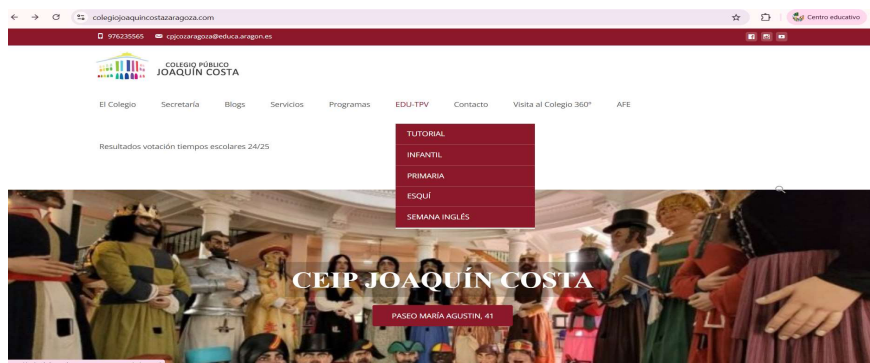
colegiojoaquincostazaragoza.com

Centro educativo

976235565 cpjcozaragoza@educa.aragon.es

COLEGIO PÚBLICO
JOAQUÍN COSTA

El Colegio Secretaría Blogs Servicios Programas EDU-TPV Contacto Visita al Colegio 360° AFE

TUTORIAL
INFANTIL
PRIMARIA
ESQUÍ
SEMANA INGLÉS

Resultados votación tiempos escolares 24/25

CEIP JOAQUÍN COSTA

PASEO MARÍA AGUSTÍN, 41